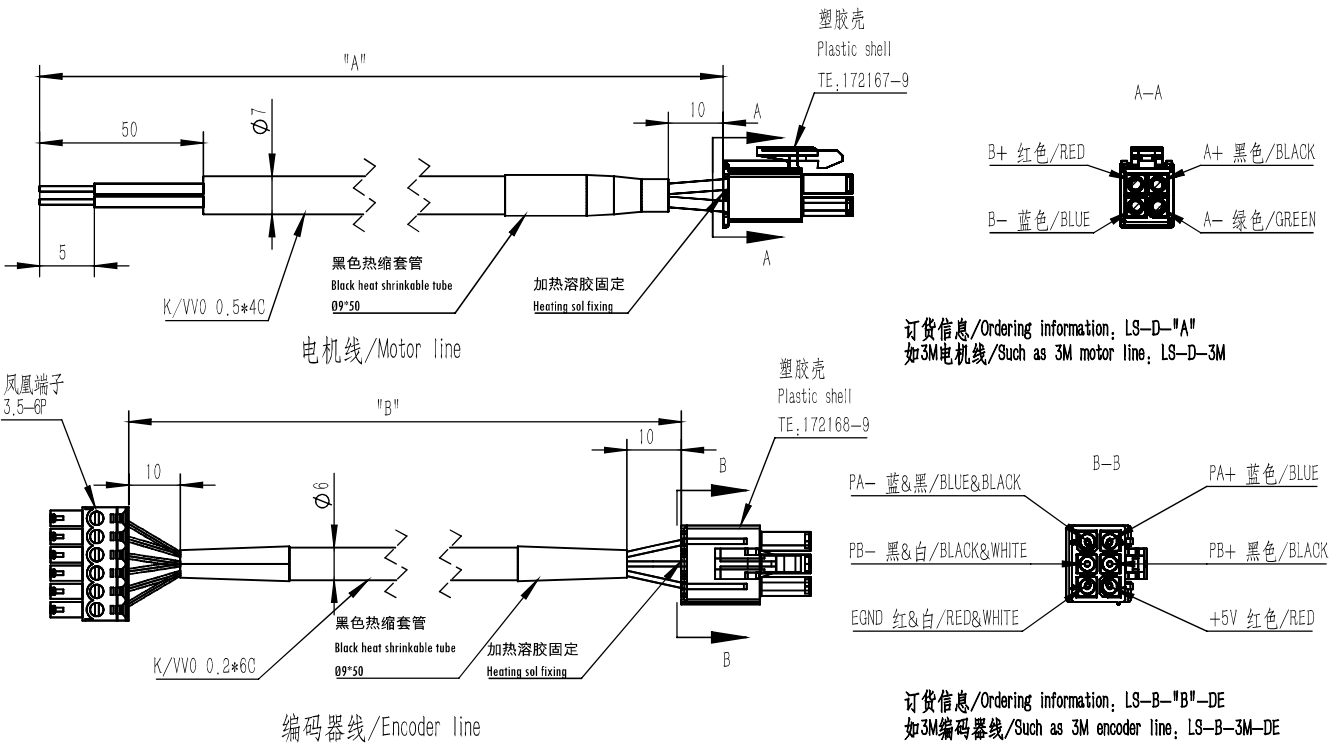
塑胶壳
Plastic shell
TE.172167-9

"A"

10

A

50

$\phi 7$

5

A

黑色热缩套管
Black heat shrinkable tube
Ø9*50

加热溶胶固定
Heating sol fixing

K/VV0 0.5*4C

电机线/Motor line

A-A

B+ 红色/RED
A+ 黑色/BLACK
B- 蓝色/BLUE
A- 绿色/GREEN

订货信息/Ordering information: LS-D-"A"
如3M电机线/Such as 3M motor line: LS-D-3M

凤凰端子
3.5-6P

塑胶壳
Plastic shell
TE.172168-9

"B"

10

10

B

$\phi 6$

黑色热缩套管
Black heat shrinkable tube
Ø9*50

加热溶胶固定
Heating sol fixing

K/VV0 0.2*6C

B

编码器线/Encoder line

B-B

PA- 蓝&黑/BLUE&BLACK
PA+ 蓝色/BLUE
PB- 黑&白/BLACK&WHITE
PB+ 黑色/BLACK
EGND 红&白/RED&WHITE
+5V 红色/RED

订货信息/Ordering information: LS-B-"B"-DE
如3M编码器线/Such as 3M encoder line: LS-B-3M-DE